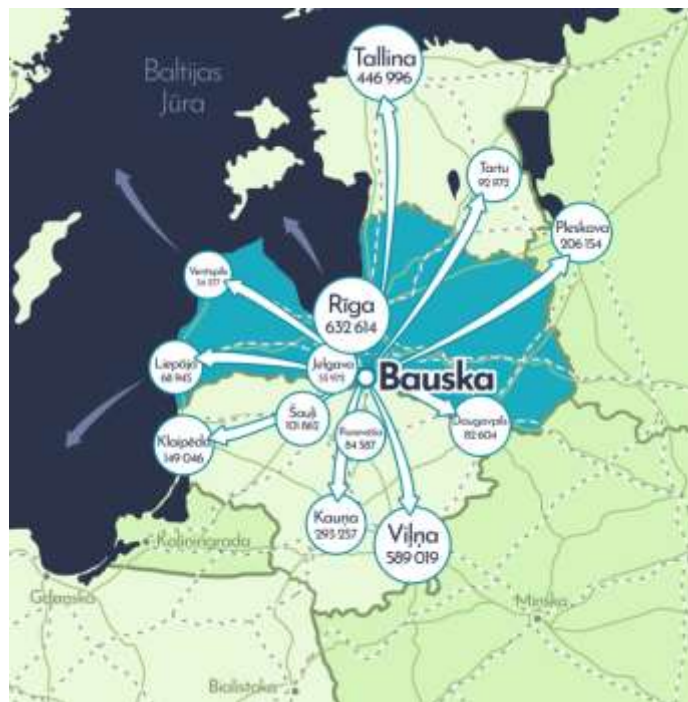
Baltijas Jūra

Tallina
446 996

Tartu
92 972

Pleskava
206 154

Ventspils
34 377

Rīga
632 614

Liepāja
68 945

Jelgava
55 972

Bauska

Šauļi
101 862

Panevēža
84 587

Daugavpils
82 604

Klaipēda
149 046

Kauņa
293 257

Viļņa
589 019

Kaliņingrada

Gdaņska

Minska

Bjalistoka